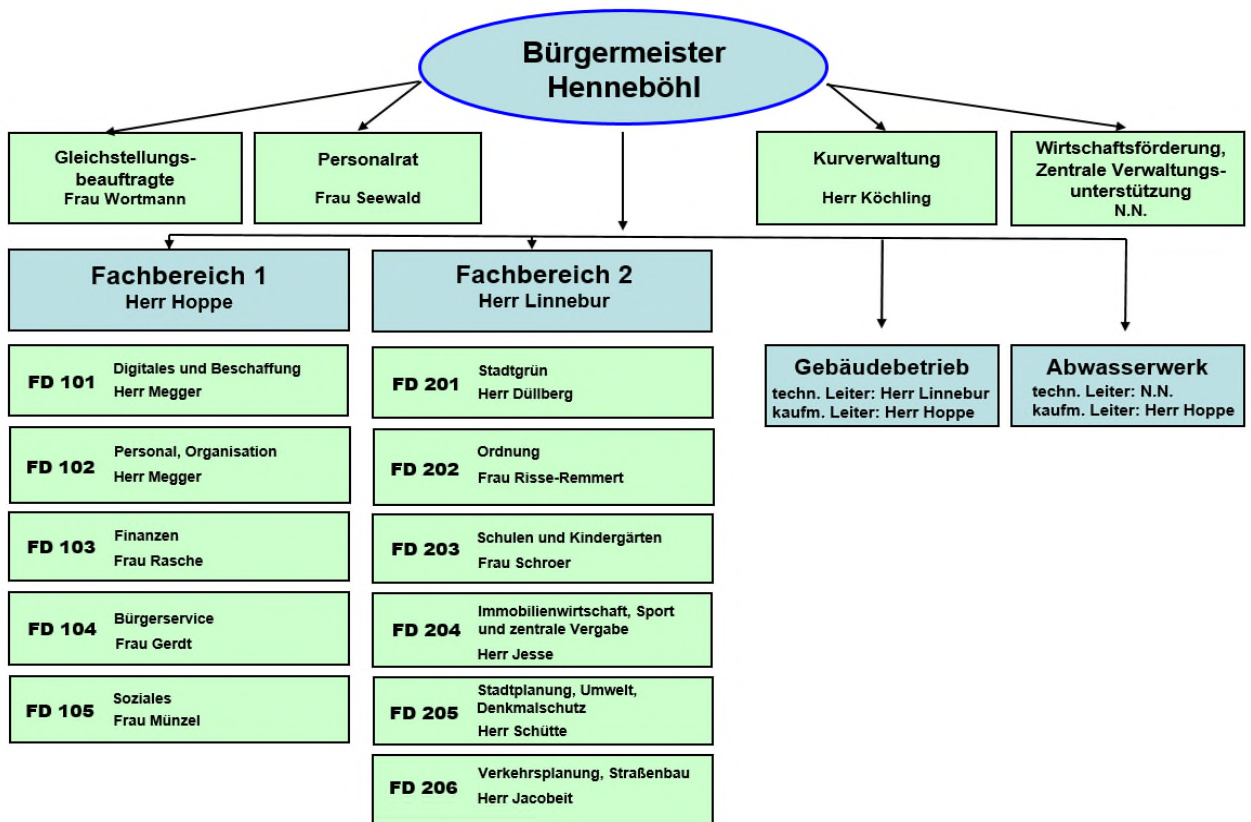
Bürgermeister
Henneböhl

Gleichstellungsbeauftragte
Frau Wortmann

Personalrat
Frau Seewald

Kurverwaltung
Herr Köchling

Wirtschaftsförderung, Zentrale Verwaltungsunterstützung
N.N.

Fachbereich 1
Herr Hoppe

FD 101 Digitales und Beschaffung
Herr Megger

FD 102 Personal, Organisation
Herr Megger

FD 103 Finanzen
Frau Rasche

FD 104 Bürgerservice
Frau Gerdt

FD 105 Soziales
Frau Münzel

Fachbereich 2
Herr Linnebur

FD 201 Stadtgrün
Herr Düllberg

FD 202 Ordnung
Frau Risse-Remmert

FD 203 Schulen und Kindergärten
Frau Schroer

FD 204 Immobilienwirtschaft, Sport und zentrale Vergabe
Herr Jesse

FD 205 Stadtplanung, Umwelt, Denkmalschutz
Herr Schütte

FD 206 Verkehrsplanung, Straßenbau
Herr Jacobeit

Gebäudebetrieb
techn. Leiter: Herr Linnebur
kaufm. Leiter: Herr Hoppe

Abwasserwerk
techn. Leiter: N.N.
kaufm. Leiter: Herr Hoppe